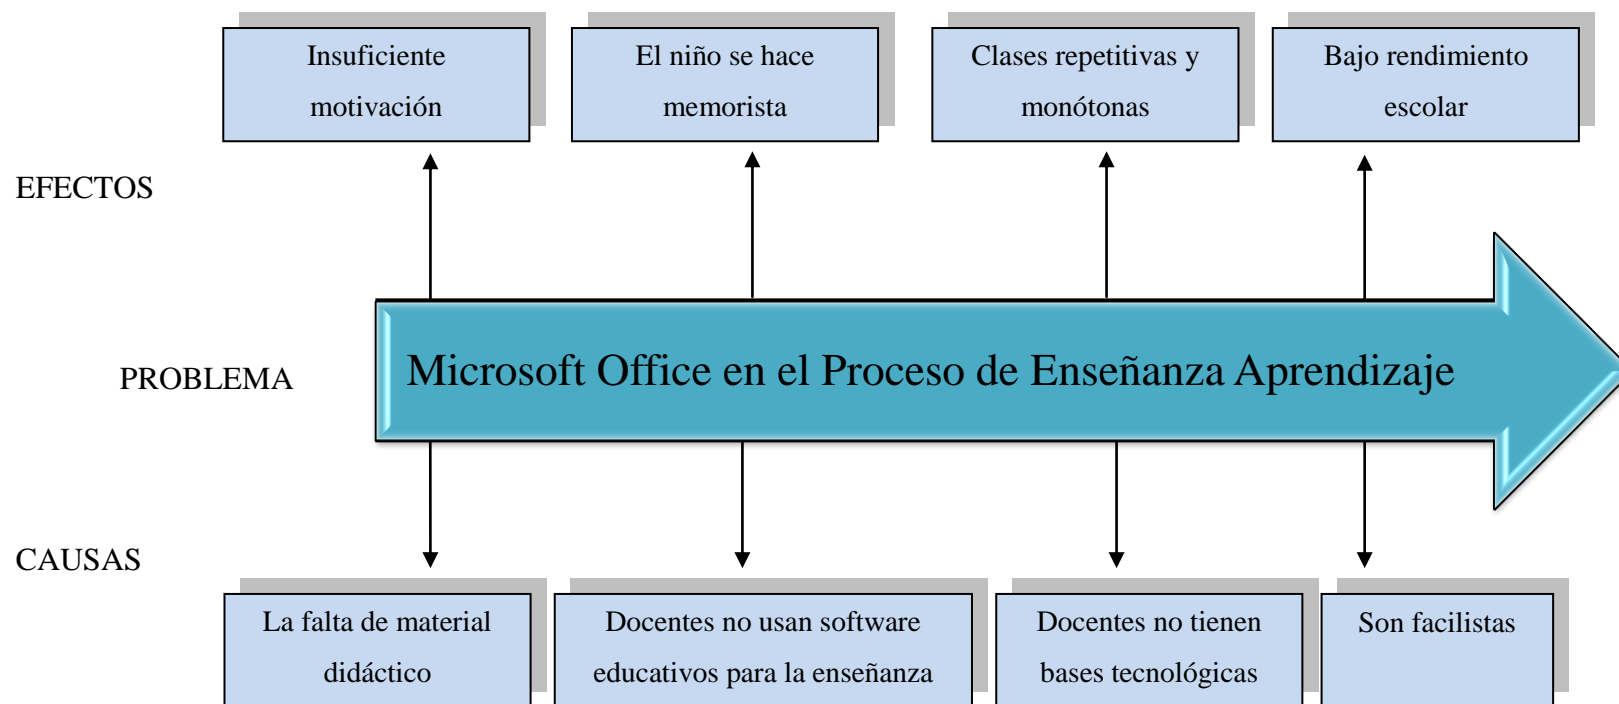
Insuficiente motivación

El niño se hace memorista

Clases repetitivas y monótonas

Bajo rendimiento escolar

EFECTOS

PROBLEMA

Microsoft Office en el Proceso de Enseñanza Aprendizaje

CAUSAS

La falta de material didáctico

Docentes no usan software educativos para la enseñanza

Docentes no tienen bases tecnológicas

Son facilistas